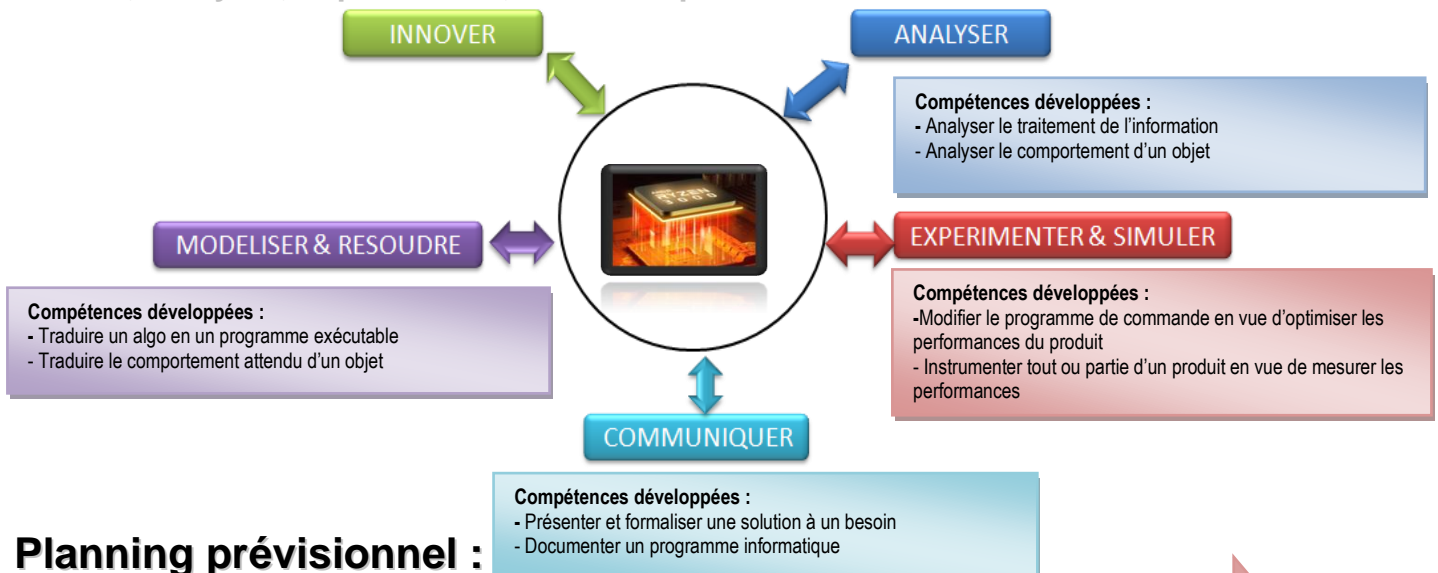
INNOVER

ANALYSER

Compétences développées :
- Analyser le traitement de l’information
- Analyser le comportement d’un objet

MODELISER & RESOUDRE

Compétences développées :
- Traduire un algo en un programme exécutable
- Traduire le comportement attendu d’un objet

EXPERIMENTER & SIMULER

Compétences développées :
-Modifier le programme de commande en vue d’optimiser les performances du produit
- Instrumenter tout ou partie d’un produit en vue de mesurer les performances

COMMUNIQUER

Compétences développées :
- Présenter et formaliser une solution à un besoin
- Documenter un programme informatique

Planning prévisionnel :